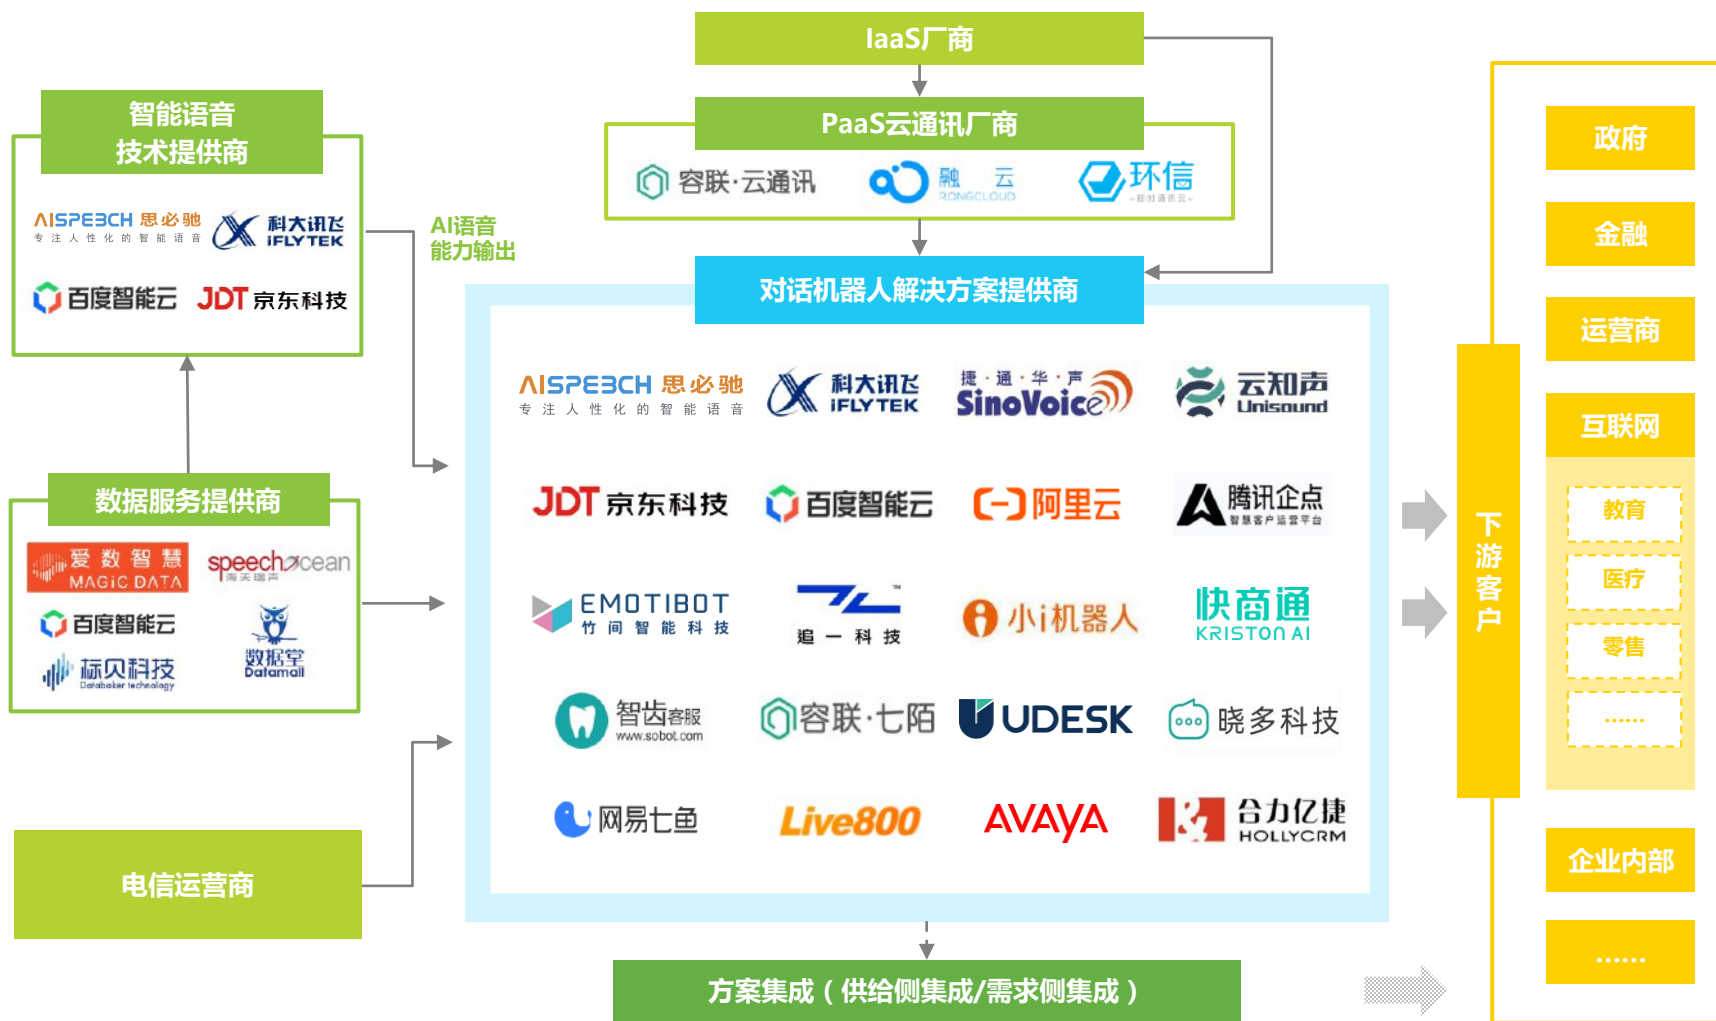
IaaS厂商

PaaS云通讯厂商

容联·云通讯　融云 RONGCLOUD　环信

智能语音技术提供商

AISPEECH 思必驰 专注人性化的智能语音　科大讯飞 iFLYTEK

百度智能云　JDT 京东科技

AI语音能力输出

对话机器人解决方案提供商

AISPEECH 思必驰 专注人性化的智能语音　科大讯飞 iFLYTEK　捷·通·华·声 SinoVoice　云知声 Unisound

JDT 京东科技　百度智能云　阿里云　腾讯企点 智慧客户运营平台

EMOTIBOT 竹间智能科技　追一科技　小i机器人　快商通 KRISTON AI

智齿客服 www.sobot.com　容联·七陌　UDESK　晓多科技

网易七鱼　Live800　AVAYA　合力亿捷 HOLLYCRM

数据服务提供商

爱数智慧 MAGIC DATA　speechocean 海天瑞声

百度智能云　数据堂 Datatang

标贝科技 Databaker technology

电信运营商

方案集成（供给侧集成/需求侧集成）

下游客户

政府

金融

运营商

互联网

教育

医疗

零售

......

企业内部

......